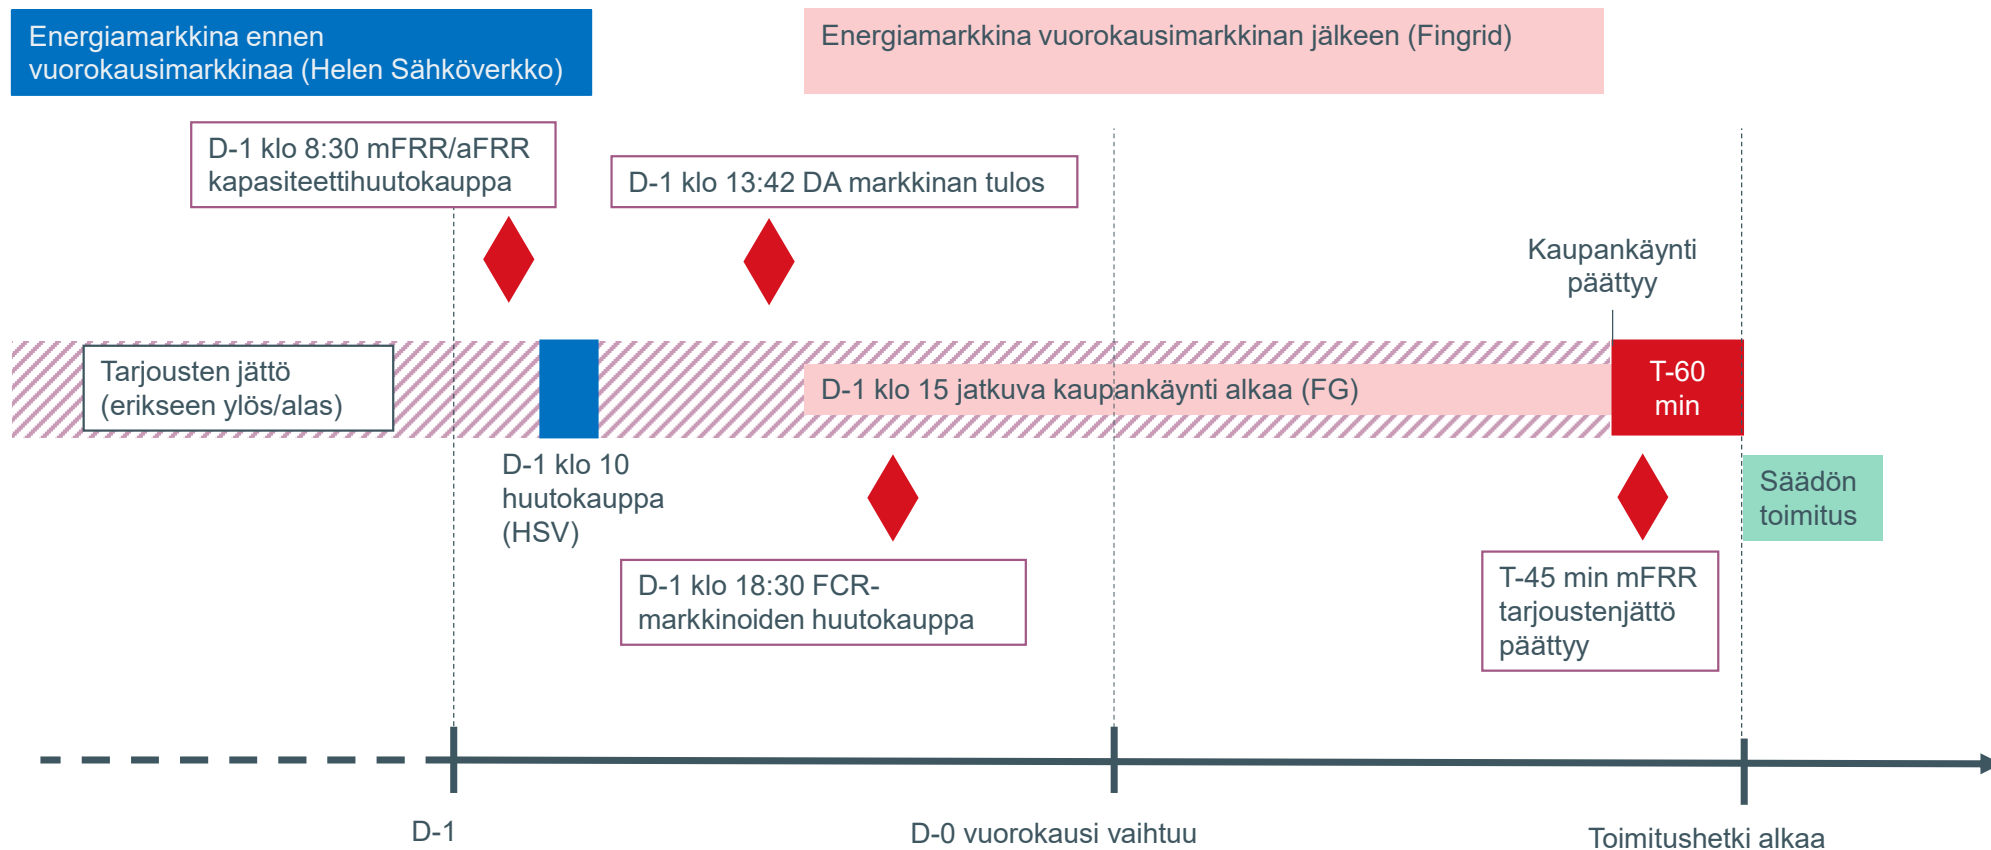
Energiamarkkina ennen vuorokausimarkkinaa (Helen Sähköverkko)

Energiamarkkina vuorokausimarkkinan jälkeen (Fingrid)

D-1 klo 8:30 mFRR/aFRR kapasiteettihuutokauppa

D-1 klo 13:42 DA markkinan tulos

Kaupankäynti päättyy

Tarjousten jättö (erikseen ylös/alas)

D-1 klo 15 jatkuva kaupankäynti alkaa (FG)

T-60 min

D-1 klo 10 huutokauppa (HSV)

Säädön toimitus

D-1 klo 18:30 FCR-markkinoiden huutokauppa

T-45 min mFRR tarjoustenjättö päättyy

D-1

D-0 vuorokausi vaihtuu

Toimitushetki alkaa